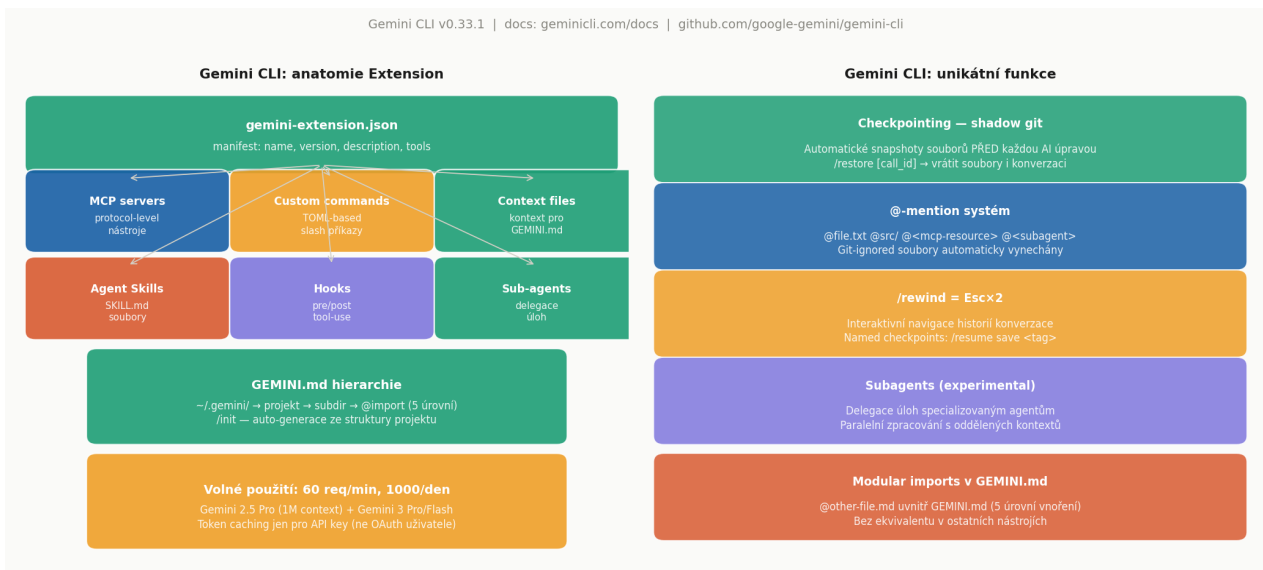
Gemini CLI v0.33.1 | docs: geminicli.com/docs | github.com/google-gemini/gemini-cli

Gemini CLI: anatomie Extension

gemini-extension.json
manifest: name, version, description, tools

MCP servers
protocol-level nástroje

Custom commands
TOML-based slash příkazy

Context files
kontext pro GEMINI.md

Agent Skills
SKILL.md soubory

Hooks
pre/post tool-use

Sub-agents
delegace úloh

GEMINI.md hierarchie
~/.gemini/ → projekt → subdir → @import (5 úrovní)
/init — auto-generace ze struktury projektu

Volné použití: 60 req/min, 1000/den
Gemini 2.5 Pro (1M context) + Gemini 3 Pro/Flash
Token caching jen pro API key (ne OAuth uživatele)

Gemini CLI: unikátní funkce

Checkpointing — shadow git
Automatické snapshoty souborů PŘED každou AI úpravou
/restore [call_id] → vrátit soubory i konverzaci

@-mention systém
@file.txt @src/ @<mcp-resource> @<subagent>
Git-ignored soubory automaticky vynechány

/rewind = Esc×2
Interaktivní navigace historií konverzace
Named checkpoints: /resume save <tag>

Subagents (experimental)
Delegace úloh specializovaným agentům
Paralelní zpracování s oddělených kontextů

Modular imports v GEMINI.md
@other-file.md uvnitř GEMINI.md (5 úrovní vnoření)
Bez ekvivalentu v ostatních nástrojích